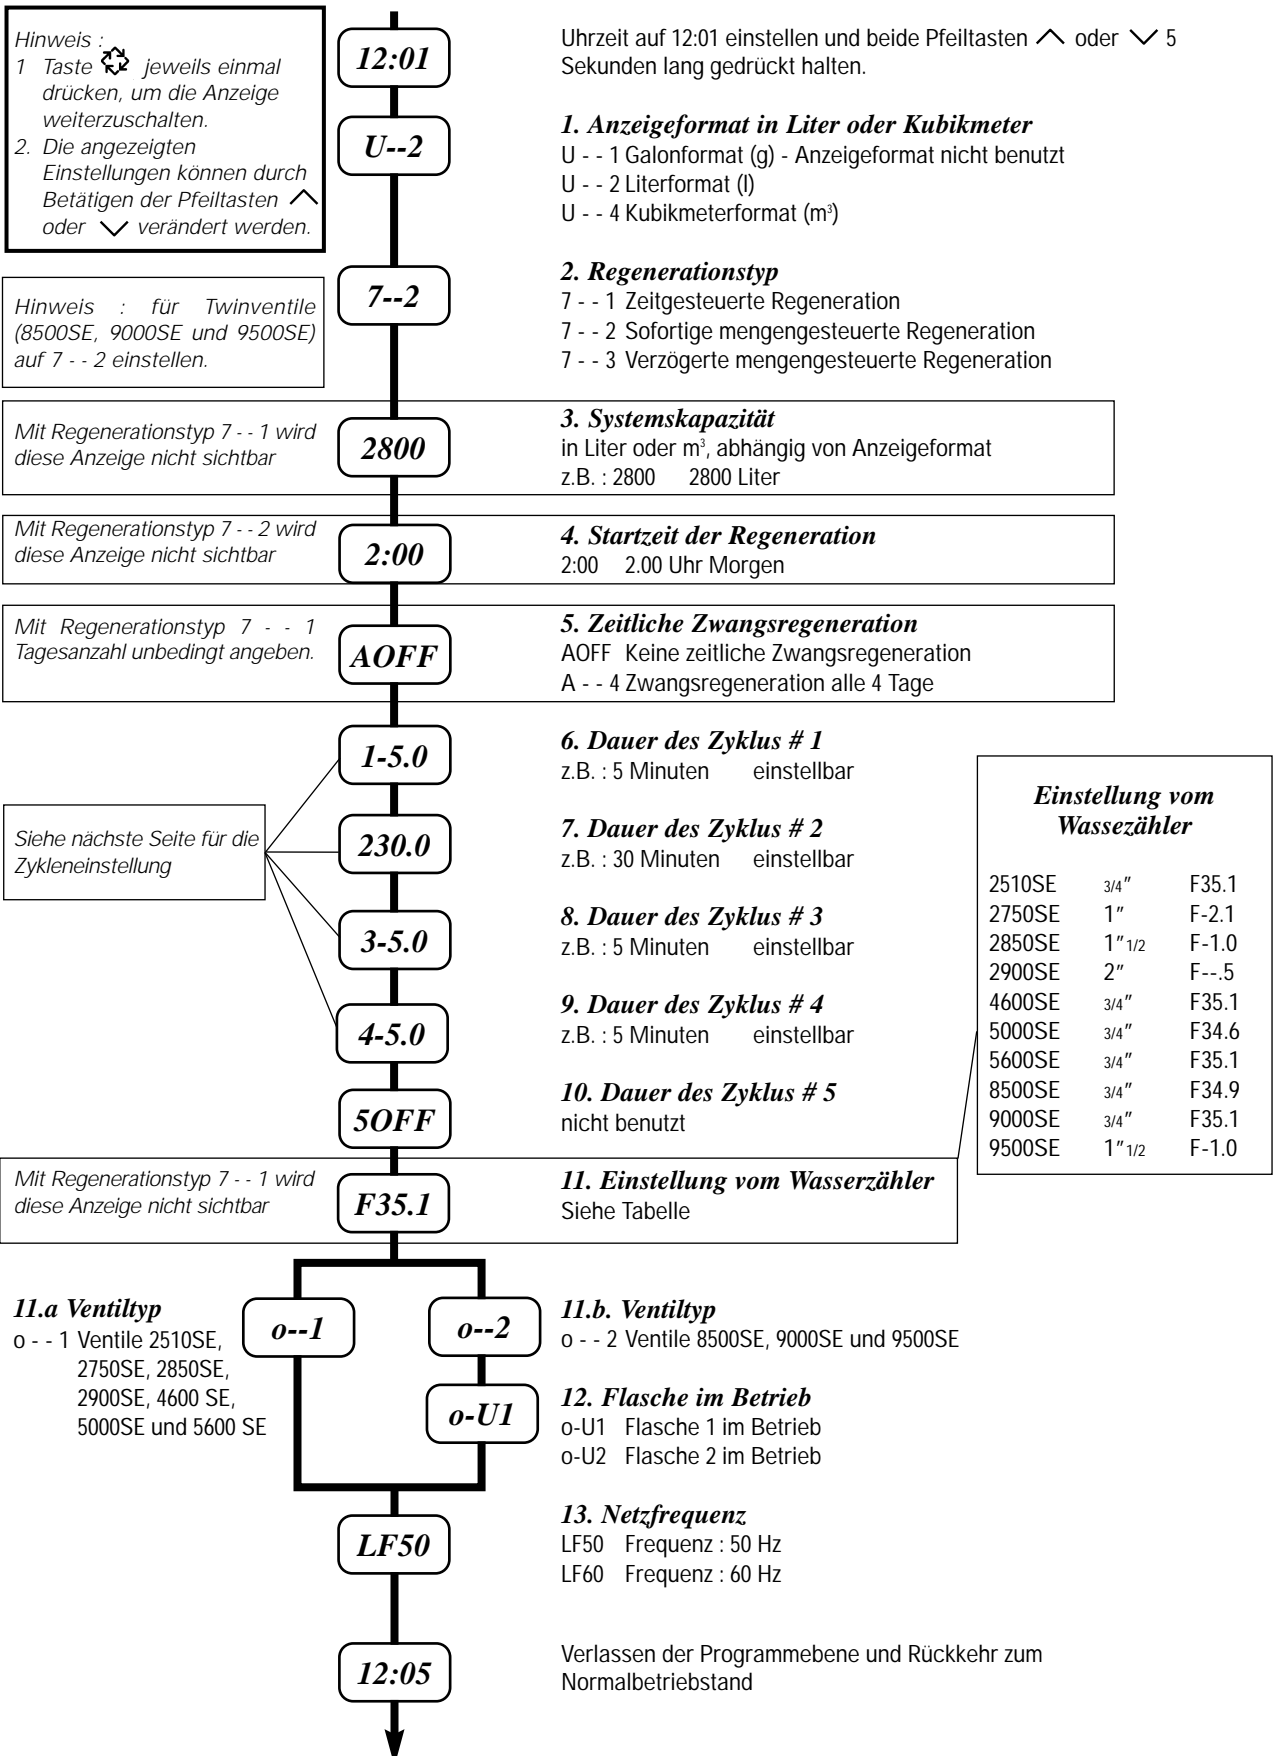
Hinweis :
1 Taste jeweils einmal drücken, um die Anzeige weiterzuschalten.
2. Die angezeigten Einstellungen können durch Betätigen der Pfeiltasten ∧ oder ∨ verändert werden.

12:01

Uhrzeit auf 12:01 einstellen und beide Pfeiltasten ∧ oder ∨ 5 Sekunden lang gedrückt halten.

U--2

1. Anzeigeformat in Liter oder Kubikmeter
U - - 1 Galonformat (g) - Anzeigeformat nicht benutzt
U - - 2 Literformat (l)
U - - 4 Kubikmeterformat (m³)

Hinweis : für Twinventile (8500SE, 9000SE und 9500SE) auf 7 - - 2 einstellen.

7--2

2. Regenerationstyp
7 - - 1 Zeitgesteuerte Regeneration
7 - - 2 Sofortige mengengesteuerte Regeneration
7 - - 3 Verzögerte mengengesteuerte Regeneration

Mit Regenerationstyp 7 - - 1 wird diese Anzeige nicht sichtbar

2800

3. Systemskapazität
in Liter oder m³, abhängig von Anzeigeformat
z.B. : 2800 2800 Liter

Mit Regenerationstyp 7 - - 2 wird diese Anzeige nicht sichtbar

2:00

4. Startzeit der Regeneration
2:00 2.00 Uhr Morgen

Mit Regenerationstyp 7 - - 1 Tagesanzahl unbedingt angeben.

AOFF

5. Zeitliche Zwangsregeneration
AOFF Keine zeitliche Zwangsregeneration
A - - 4 Zwangsregeneration alle 4 Tage

1-5.0

6. Dauer des Zyklus # 1
z.B. : 5 Minuten einstellbar

Siehe nächste Seite für die Zykleneinstellung

230.0

7. Dauer des Zyklus # 2
z.B. : 30 Minuten einstellbar

3-5.0

8. Dauer des Zyklus # 3
z.B. : 5 Minuten einstellbar

4-5.0

9. Dauer des Zyklus # 4
z.B. : 5 Minuten einstellbar

5OFF

10. Dauer des Zyklus # 5
nicht benutzt

Einstellung vom Wassezähler

| | | |
|---|---|---|
| 2510SE | 3/4″ | F35.1 |
| 2750SE | 1″ | F-2.1 |
| 2850SE | 1″1/2 | F-1.0 |
| 2900SE | 2″ | F--.5 |
| 4600SE | 3/4″ | F35.1 |
| 5000SE | 3/4″ | F34.6 |
| 5600SE | 3/4″ | F35.1 |
| 8500SE | 3/4″ | F34.9 |
| 9000SE | 3/4″ | F35.1 |
| 9500SE | 1″1/2 | F-1.0 |

Mit Regenerationstyp 7 - - 1 wird diese Anzeige nicht sichtbar

F35.1

11. Einstellung vom Wasserzähler
Siehe Tabelle

11.a Ventiltyp
o - - 1 Ventile 2510SE, 2750SE, 2850SE, 2900SE, 4600 SE, 5000SE und 5600 SE

o--1

o--2

11.b. Ventiltyp
o - - 2 Ventile 8500SE, 9000SE und 9500SE

o-U1

12. Flasche im Betrieb
o-U1 Flasche 1 im Betrieb
o-U2 Flasche 2 im Betrieb

LF50

13. Netzfrequenz
LF50 Frequenz : 50 Hz
LF60 Frequenz : 60 Hz

12:05

Verlassen der Programmebene und Rückkehr zum Normalbetriebstand